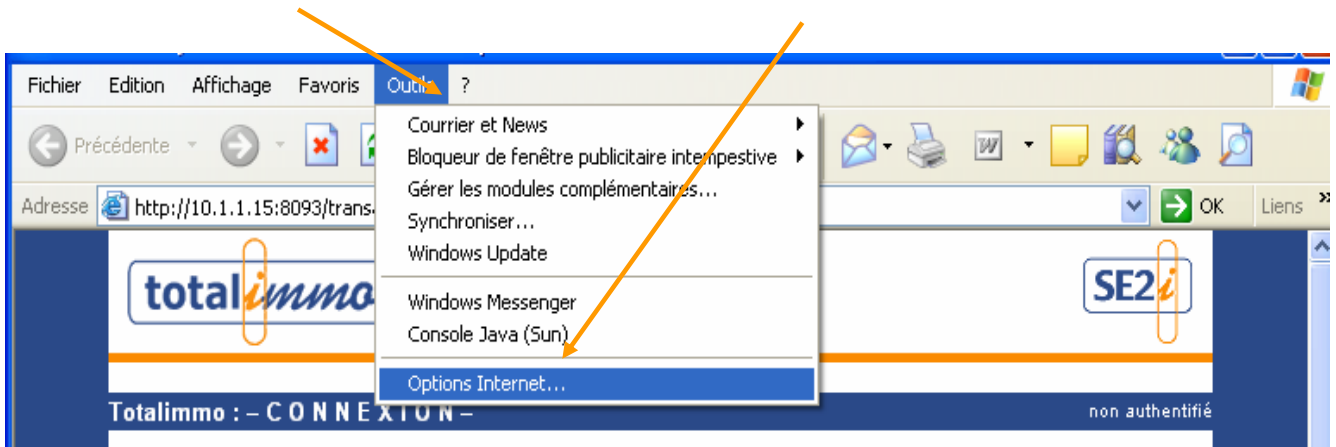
Fichier Edition Affichage Favoris Outils ?

Précédente

Adresse http://10.1.1.15:8093/trans

OK Liens

Courrier et News
Bloqueur de fenêtre publicitaire intempestive
Gérer les modules complémentaires...
Synchroniser...
Windows Update
Windows Messenger
Console Java (Sun)
Options Internet...

totalimmo

SE2i

Totalimmo : – C O N N E X I O N –

non authentifié